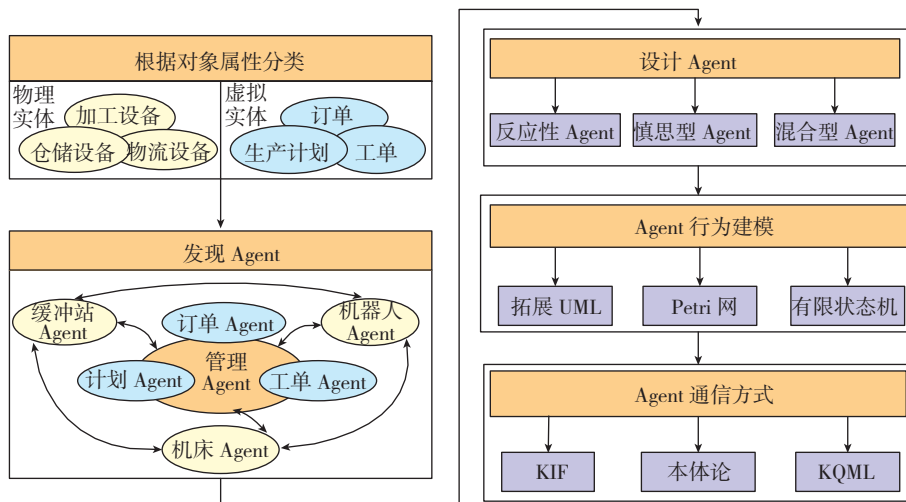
根据对象属性分类

物理实体

加工设备

仓储设备

物流设备

虚拟实体

订单

生产计划

工单

发现 Agent

缓冲站 Agent

机器人 Agent

订单 Agent

管理 Agent

计划 Agent

工单 Agent

机床 Agent

设计 Agent

反应性 Agent

慎思型 Agent

混合型 Agent

Agent 行为建模

拓展 UML

Petri 网

有限状态机

Agent 通信方式

KIF

本体论

KQML